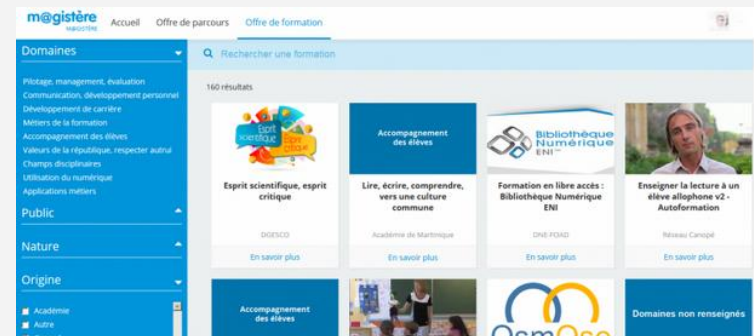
m@gistère MAGISTÈRE Accueil Offre de parcours Offre de formation

Domaines

Pilotage, management, évaluation
Communication, développement personnel
Développement de carrière
Métiers de la formation
Accompagnement des élèves
Valeurs de la république, respecter autrui
Champs disciplinaires
Utilisation du numérique
Applications métiers

Public

Nature

Origine

Académie
Autre

Rechercher une formation

160 résultats

Esprit scientifique Esprit critique

Esprit scientifique, esprit critique

DGESCO

En savoir plus

Accompagnement des élèves

Lire, écrire, comprendre, vers une culture commune

Académie de Martinique

En savoir plus

Bibliothèque Numérique ENI

Formation en libre accès : Bibliothèque Numérique ENI

DNE-FOAD

En savoir plus

Enseigner la lecture à un élève allophone v2 - Autoformation

Réseau Canopé

En savoir plus

Accompagnement des élèves

OsmOse

Domaines non renseignés